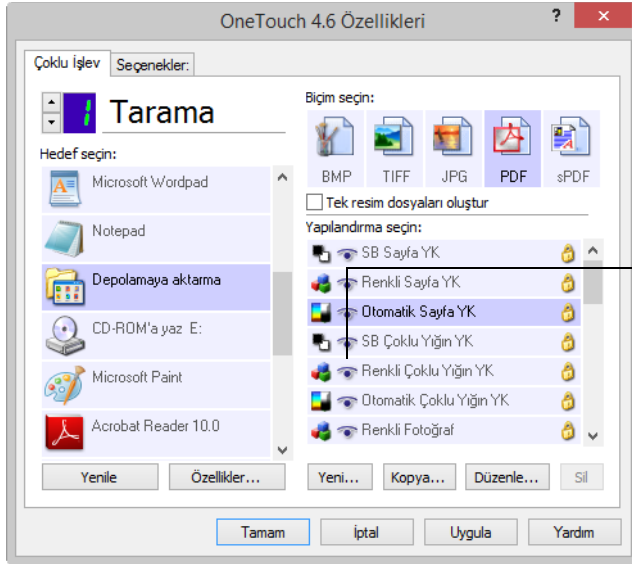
OneTouch 4.6 Özellikleri

? ✕

Çoklu İşlev | Seçenekler:

1 Tarama

Hedef seçin:

Microsoft Wordpad

Notepad

Depolamaya aktarma

CD-ROM'a yaz E:

Microsoft Paint

Acrobat Reader 10.0

Yenile | Özellikler...

Biçim seçin:

BMP | TIFF | JPG | PDF | sPDF

Tek resim dosyaları oluştur

Yapılandırma seçin:

SB Sayfa YK

Renkli Sayfa YK

Otomatik Sayfa YK

SB Çoklu Yığın YK

Renkli Çoklu Yığın YK

Otomatik Çoklu Yığın YK

Renkli Fotoğraf

Yeni... | Kopya... | Düzenle... | Sil

Tamam | İptal | Uygula | Yardım